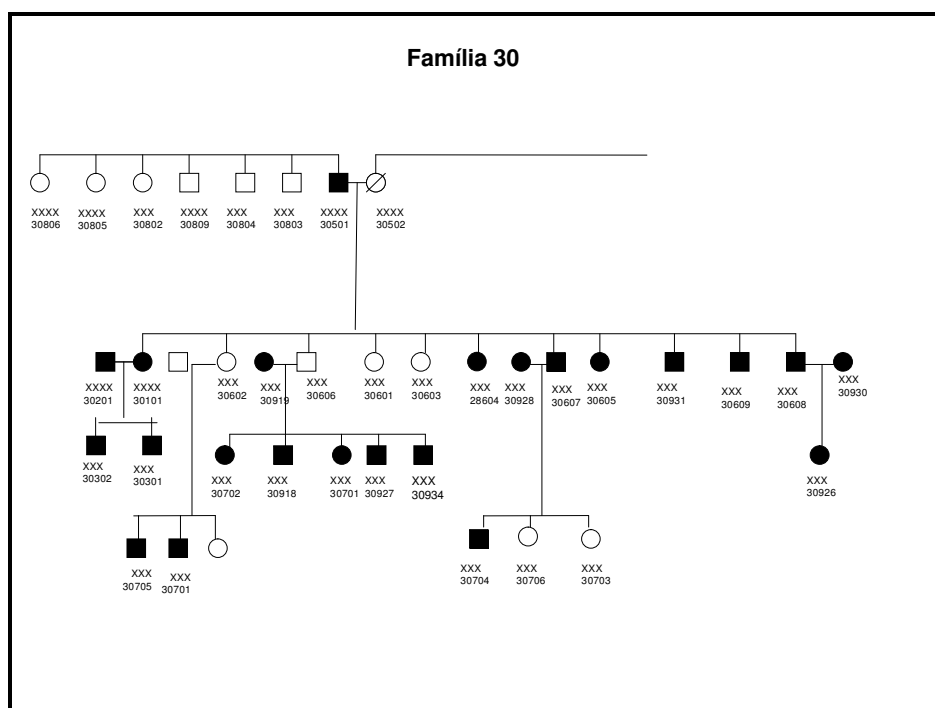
Família 30

XXXX
30806

XXXX
30805

XXX
30802

XXXX
30809

XXX
30804

XXX
30803

XXXX
30501

XXXX
30502

XXXX
30201

XXXX
30101

XXX
30602

XXX
30919

XXX
30606

XXX
30601

XXX
30603

XXX
28604

XXX
30928

XXX
30607

XXX
30605

XXX
30931

XXX
30609

XXX
30608

XXX
30930

XXX
30302

XXX
30301

XXX
30702

XXX
30918

XXX
30701

XXX
30927

XXX
30934

XXX
30926

XXX
30705

XXX
30701

XXX
30704

XXX
30706

XXX
30703